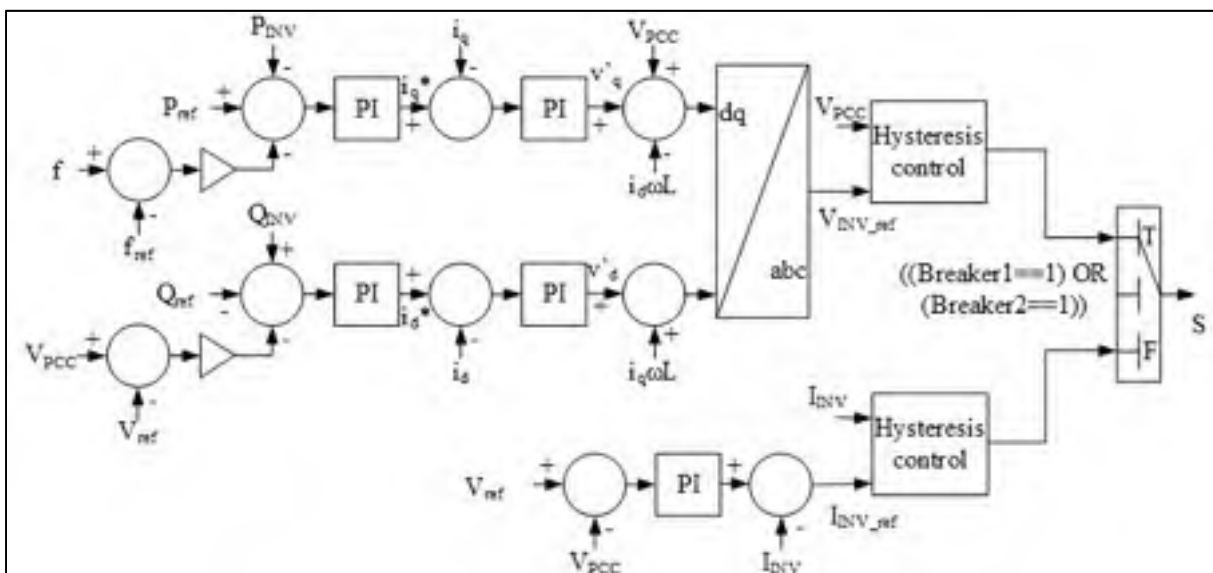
$P_{INV}$
-
$P_{ref}$
+
PI
$i_q$*
+
$i_q$
-
PI
v'$_q$
+
$V_{PCC}$
+
-
$i_d\omega L$
dq
$V_{PCC}$
Hysteresis control
$V_{INV\_ref}$
f
+
-
$f_{ref}$
-
$Q_{INV}$
+
$Q_{ref}$
-
PI
+
$i_d$*
$i_d$
-
PI
v'$_d$
+
+
$i_q\omega L$
abc
T
((Breaker1==1) OR (Breaker2==1))
S
F
$V_{PCC}$
+
-
$V_{ref}$
-
$I_{INV}$
Hysteresis control
$V_{ref}$
+
-
$V_{PCC}$
PI
+
-
$I_{INV}$
$I_{INV\_ref}$